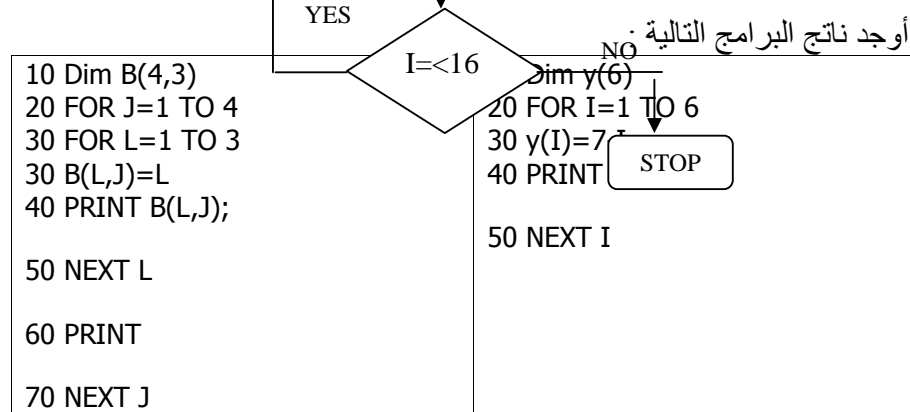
YES

أوجد ناتج البرامج التالية :

I=<16

NO

STOP

10 Dim B(4,3)
20 FOR J=1 TO 4
30 FOR L=1 TO 3
30 B(L,J)=L
40 PRINT B(L,J);

50 NEXT L

60 PRINT

70 NEXT J

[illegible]im y(6)
20 FOR I=1 TO 6
30 y(I)=7 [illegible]
40 PRINT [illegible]

50 NEXT I